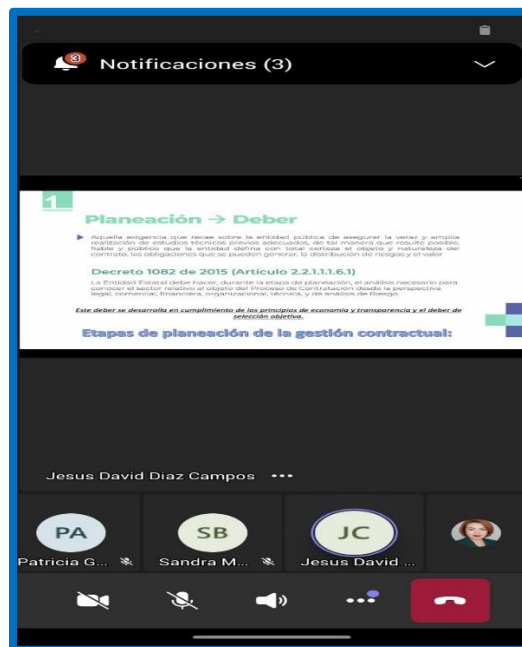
3

Notificaciones (3)

1

Planeación → Deber

Aquella exigencia que recae sobre la entidad pública de asegurar la veraz y amplia realización de estudios técnicos previos adecuados, de tal manera que resulte posible, fiable y público que la entidad defina con total certeza el objeto y naturaleza del contrato, las obligaciones que se pueden generar, la distribución de riesgos y el valor

Decreto 1082 de 2015 (Artículo 2.2.1.1.1.6.1)

La Entidad Estatal debe hacer, durante la etapa de planeación, el análisis necesario para conocer el sector relativo al objeto del Proceso de Contratación desde la perspectiva legal, comercial, financiera, organizacional, técnica, y de análisis de Riesgo.

Este deber se desarrolla en cumplimiento de los principios de economía y transparencia y el deber de selección objetiva.

Etapas de planeación de la gestión contractual:

Jesus David Diaz Campos •••

PA
Patricia G...

SB
Sandra M...

JC
Jesus David ...